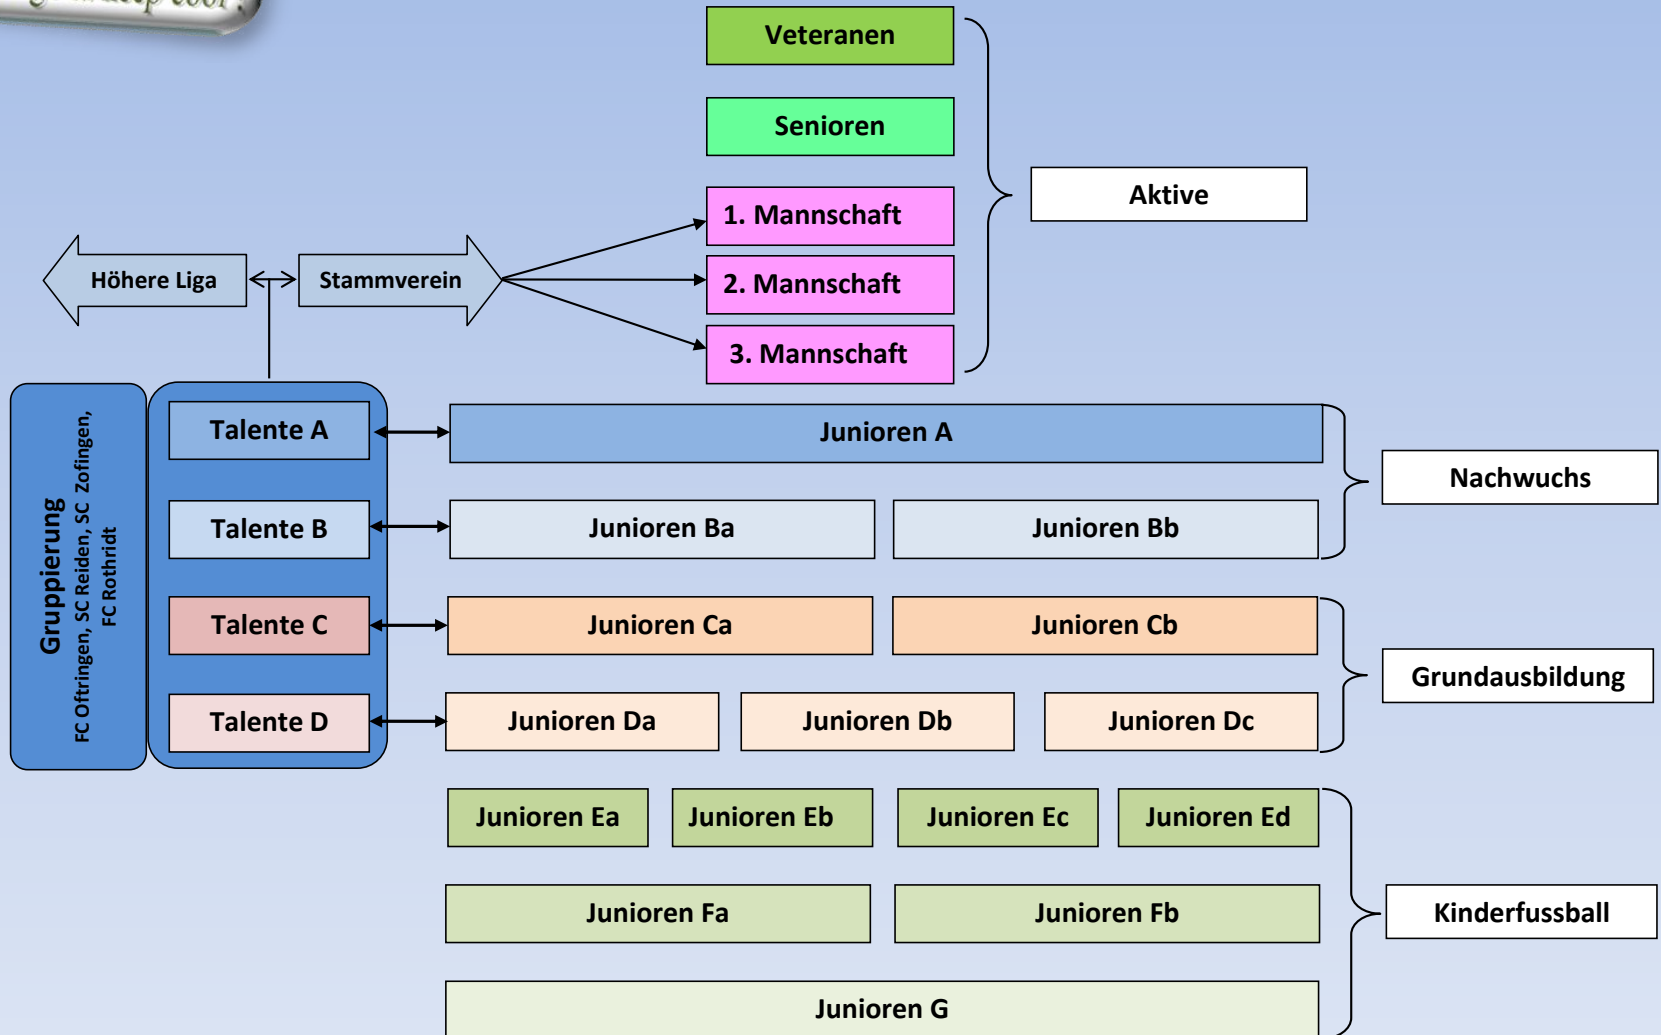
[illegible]

Veteranen

Senioren

1. Mannschaft

2. Mannschaft

3. Mannschaft

Aktive

Höhere Liga

Stammverein

Gruppierung

FC Oftringen, SC Reiden, SC Zofingen, FC Rothridt

Talente A

Junioren A

Nachwuchs

Talente B

Junioren Ba

Junioren Bb

Talente C

Junioren Ca

Junioren Cb

Grundausbildung

Talente D

Junioren Da

Junioren Db

Junioren Dc

Junioren Ea

Junioren Eb

Junioren Ec

Junioren Ed

Junioren Fa

Junioren Fb

Kinderfussball

Junioren G